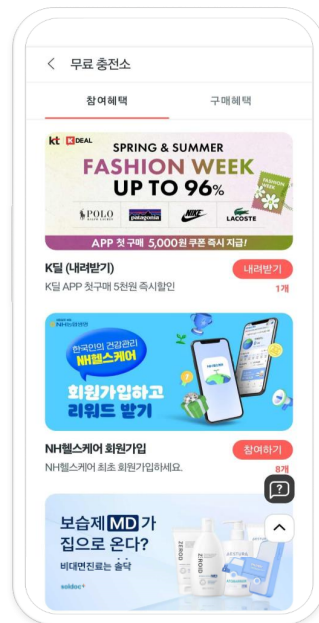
무료 충전소

참여혜택

구매혜택

kt K DEAL

SPRING & SUMMER

FASHION WEEK

UP TO 96%

FASHION WEEK

POLO RALPH LAUREN

patagonia

NIKE

LACOSTE

APP 첫 구매 5,000원 쿠폰 즉시 지급!

K딜 (내려받기)

K딜 APP 첫구매 5천원 즉시할인

내려받기

1개

NH농협생명

한국인의 건강관리

NH헬스케어

회원가입하고 리워드 받기

NH헬스케어 회원가입

NH헬스케어 최초 회원가입하세요.

참여하기

8개

보습제 MD가 집으로 온다?

비대면진료는 솔닥

soldoc+